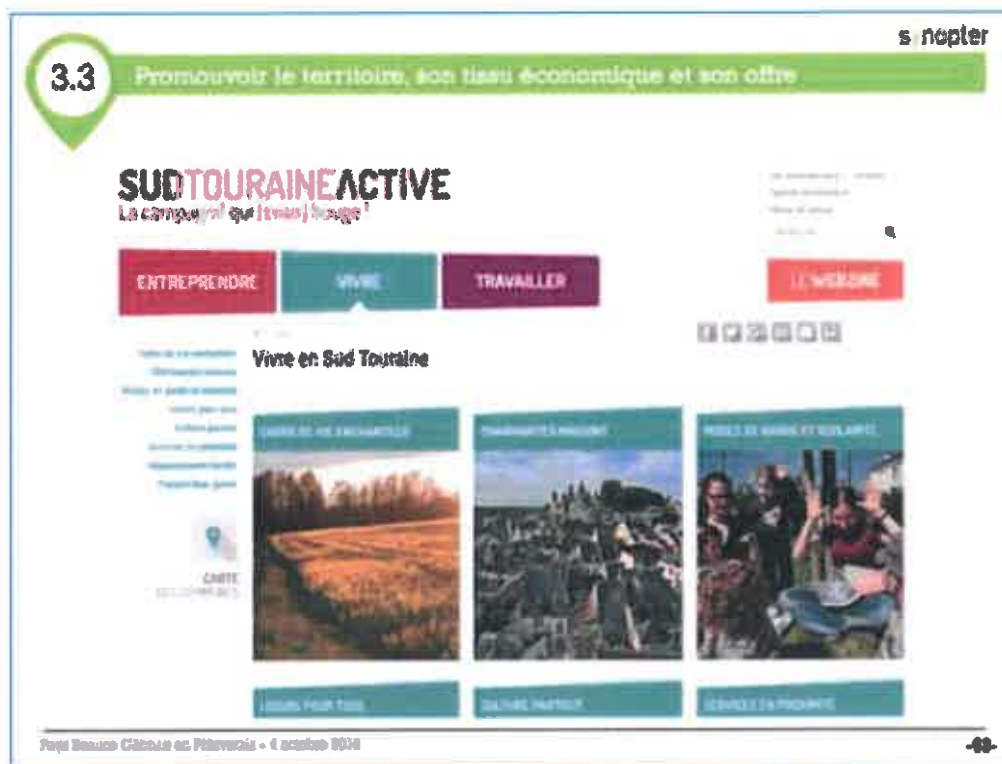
s nopter

3.3 Promouvoir le territoire, son tissu économique et son offre

SUDTOURAINEACTIVE
La campagne qui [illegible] bouge !

ENTREPRENDRE
VIVRE
TRAVAILLER
LE WEBZINE

Vivre en Sud Touraine

CADRE DE VIE ENCHANTEUR
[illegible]
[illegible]

CARTE
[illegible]

LOISIRS POUR TOUS
CULTURE PARTOUT
SERVICES DE PROXIMITÉ

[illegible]
-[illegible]-